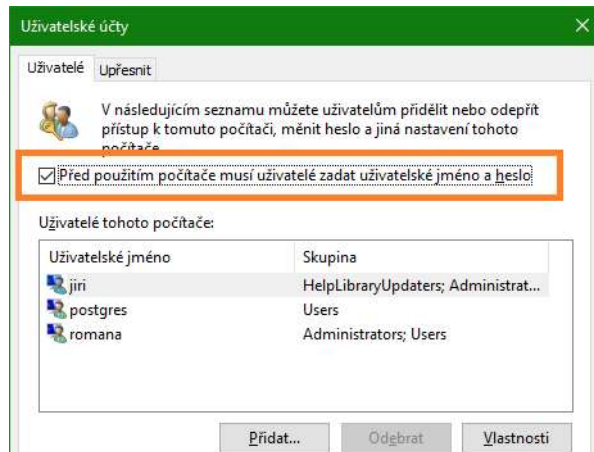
Uživatelské účty

Uživatelé Upřesnit

V následujícím seznamu můžete uživatelům přidělit nebo odepřít přístup k tomuto počítači, měnit heslo a jiná nastavení tohoto počítače.

☑ Před použitím počítače musí uživatelé zadat uživatelské jméno a heslo

Uživatelé tohoto počítače:

| Uživatelské jméno | Skupina |
|---|---|
| jiri | HelpLibraryUpdaters; Administrat... |
| postgres | Users |
| romana | Administrators; Users |

Přidat... Odebrat Vlastnosti